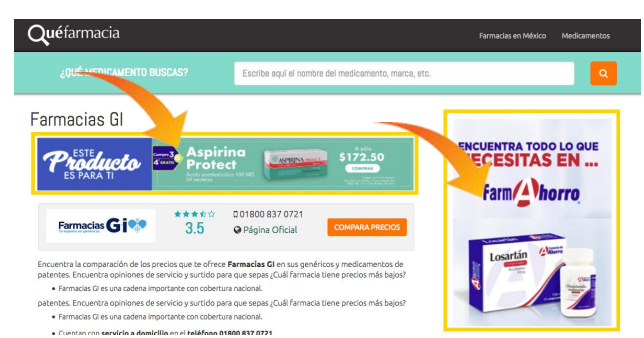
Quéfarmacia

Farmacias en México Medicamentos

¿QUÉ MEDICAMENTO BUSCAS?

Escribe aquí el nombre del medicamento, marca, etc.

Farmacias GI

ESTE Producto ES PARA TI

Compra 3 4 GRATIS

Aspirina Protect

Ácido acetilsalicílico 100 MG 84 tabletas

ASPIRINA PROTECT

A sólo $172.50

COMPRAR

Farmacias GI

3.5

01800 837 0721

Página Oficial

COMPARA PRECIOS

Encuentra la comparación de los precios que te ofrece Farmacias GI en sus genéricos y medicamentos de patentes. Encuentra opiniones de servicio y surtido para que sepas ¿Cuál Farmacia tiene precios más bajos?

• Farmacias GI es una cadena importante con cobertura nacional.

patentes. Encuentra opiniones de servicio y surtido para que sepas ¿Cuál Farmacia tiene precios más bajos?

• Farmacias GI es una cadena importante con cobertura nacional.

• Cuentan con servicio a domicilio en el teléfono 01800 837 0721

ENCUENTRA TODO LO QUE NECESITAS EN...

FarmAhorro

Losartán

Farmacias del Ahorro

Losartán